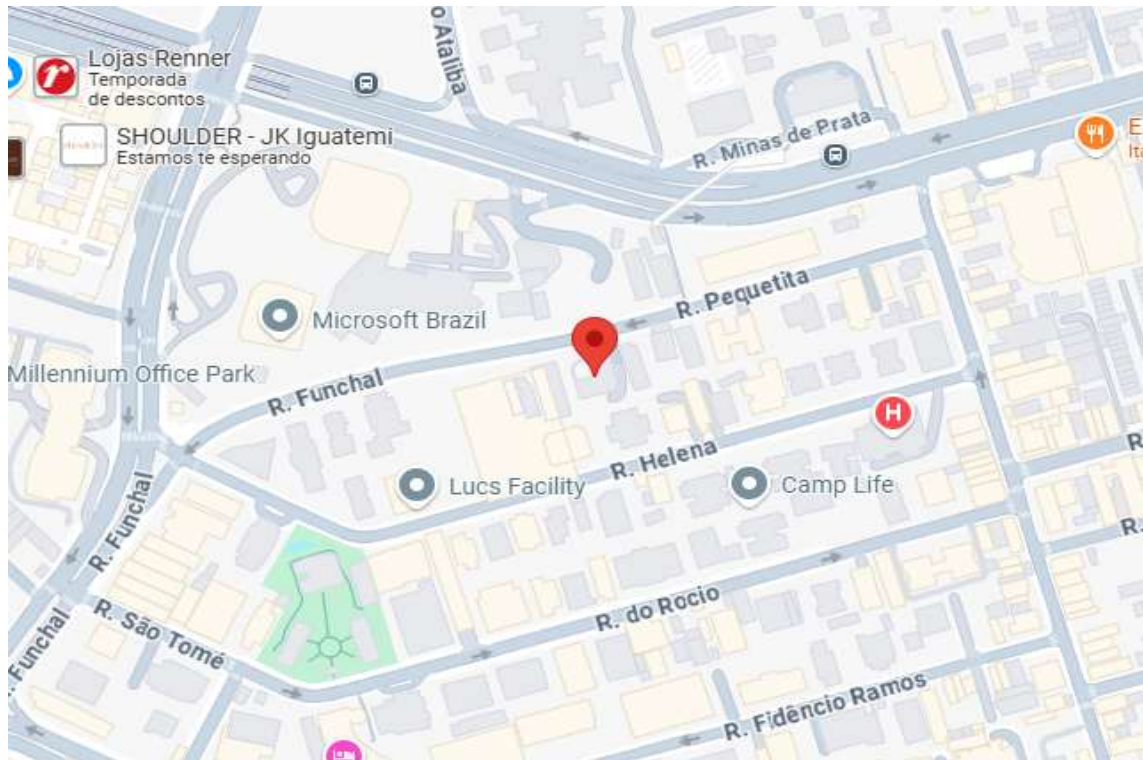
Lojas Renner
Temporada de descontos
SHOULDER - JK Iguatemi
Estamos te esperando
o Ataliba
R. Minas de Prata
E
Ita
Microsoft Brazil
R. Pequetita
Millennium Office Park
R. Funchal
R. Helena
Lucs Facility
Camp Life
R
R. Funchal
R.
R. São Tomé
R. do Rocio
Funchal
R. Fidêncio Ramos